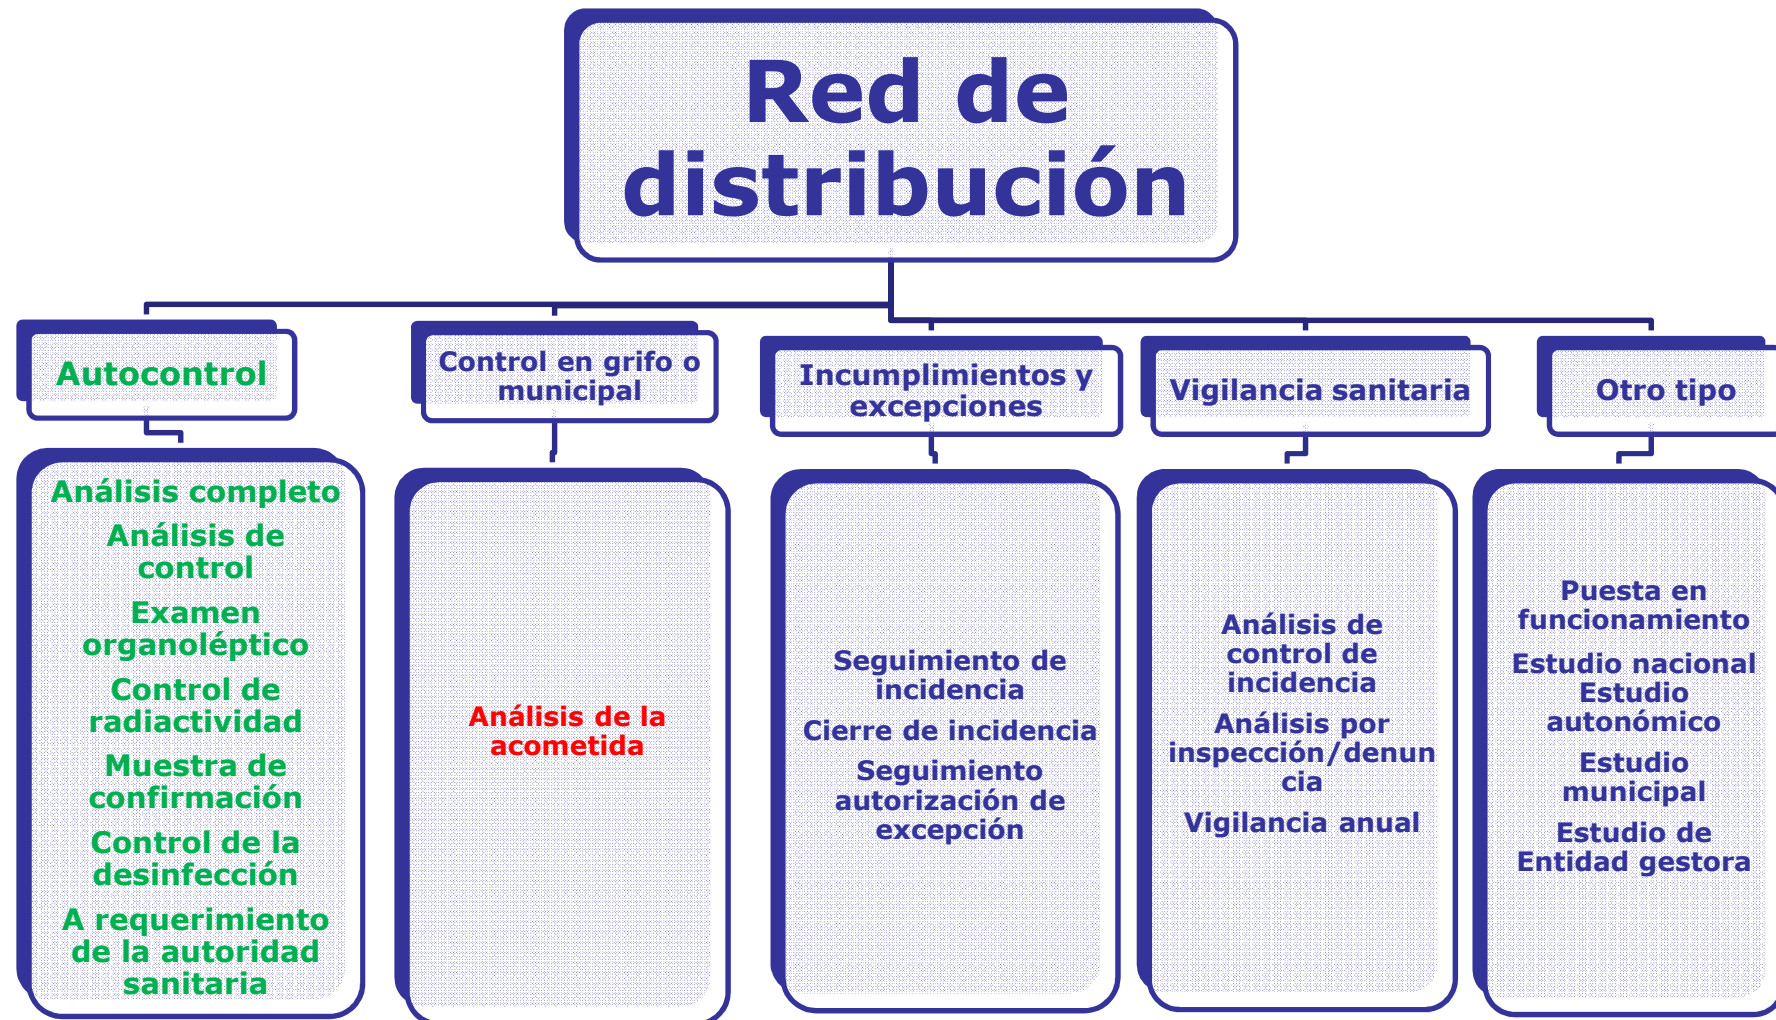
Red de distribución

Autocontrol

Análisis completo
Análisis de control
Examen organoléptico
Control de radiactividad
Muestra de confirmación
Control de la desinfección
A requerimiento de la autoridad sanitaria

Control en grifo o municipal

Análisis de la acometida

Incumplimientos y excepciones

Seguimiento de incidencia
Cierre de incidencia
Seguimiento autorización de excepción

Vigilancia sanitaria

Análisis de control de incidencia
Análisis por inspección/denuncia
Vigilancia anual

Otro tipo

Puesta en funcionamiento
Estudio nacional
Estudio autonómico
Estudio municipal
Estudio de Entidad gestora